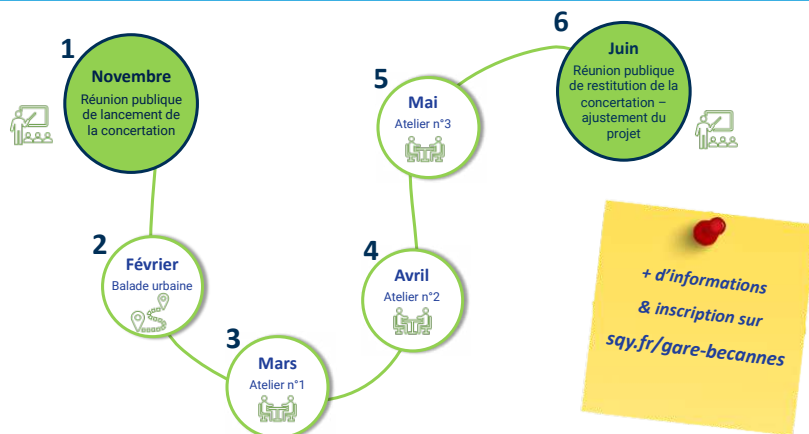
1

Novembre

Réunion publique de lancement de la concertation

2

Février

Balade urbaine

3

Mars

Atelier n°1

4

Avril

Atelier n°2

5

Mai

Atelier n°3

6

Juin

Réunion publique de restitution de la concertation – ajustement du projet

+ d'informations & inscription sur sqy.fr/gare-becannes